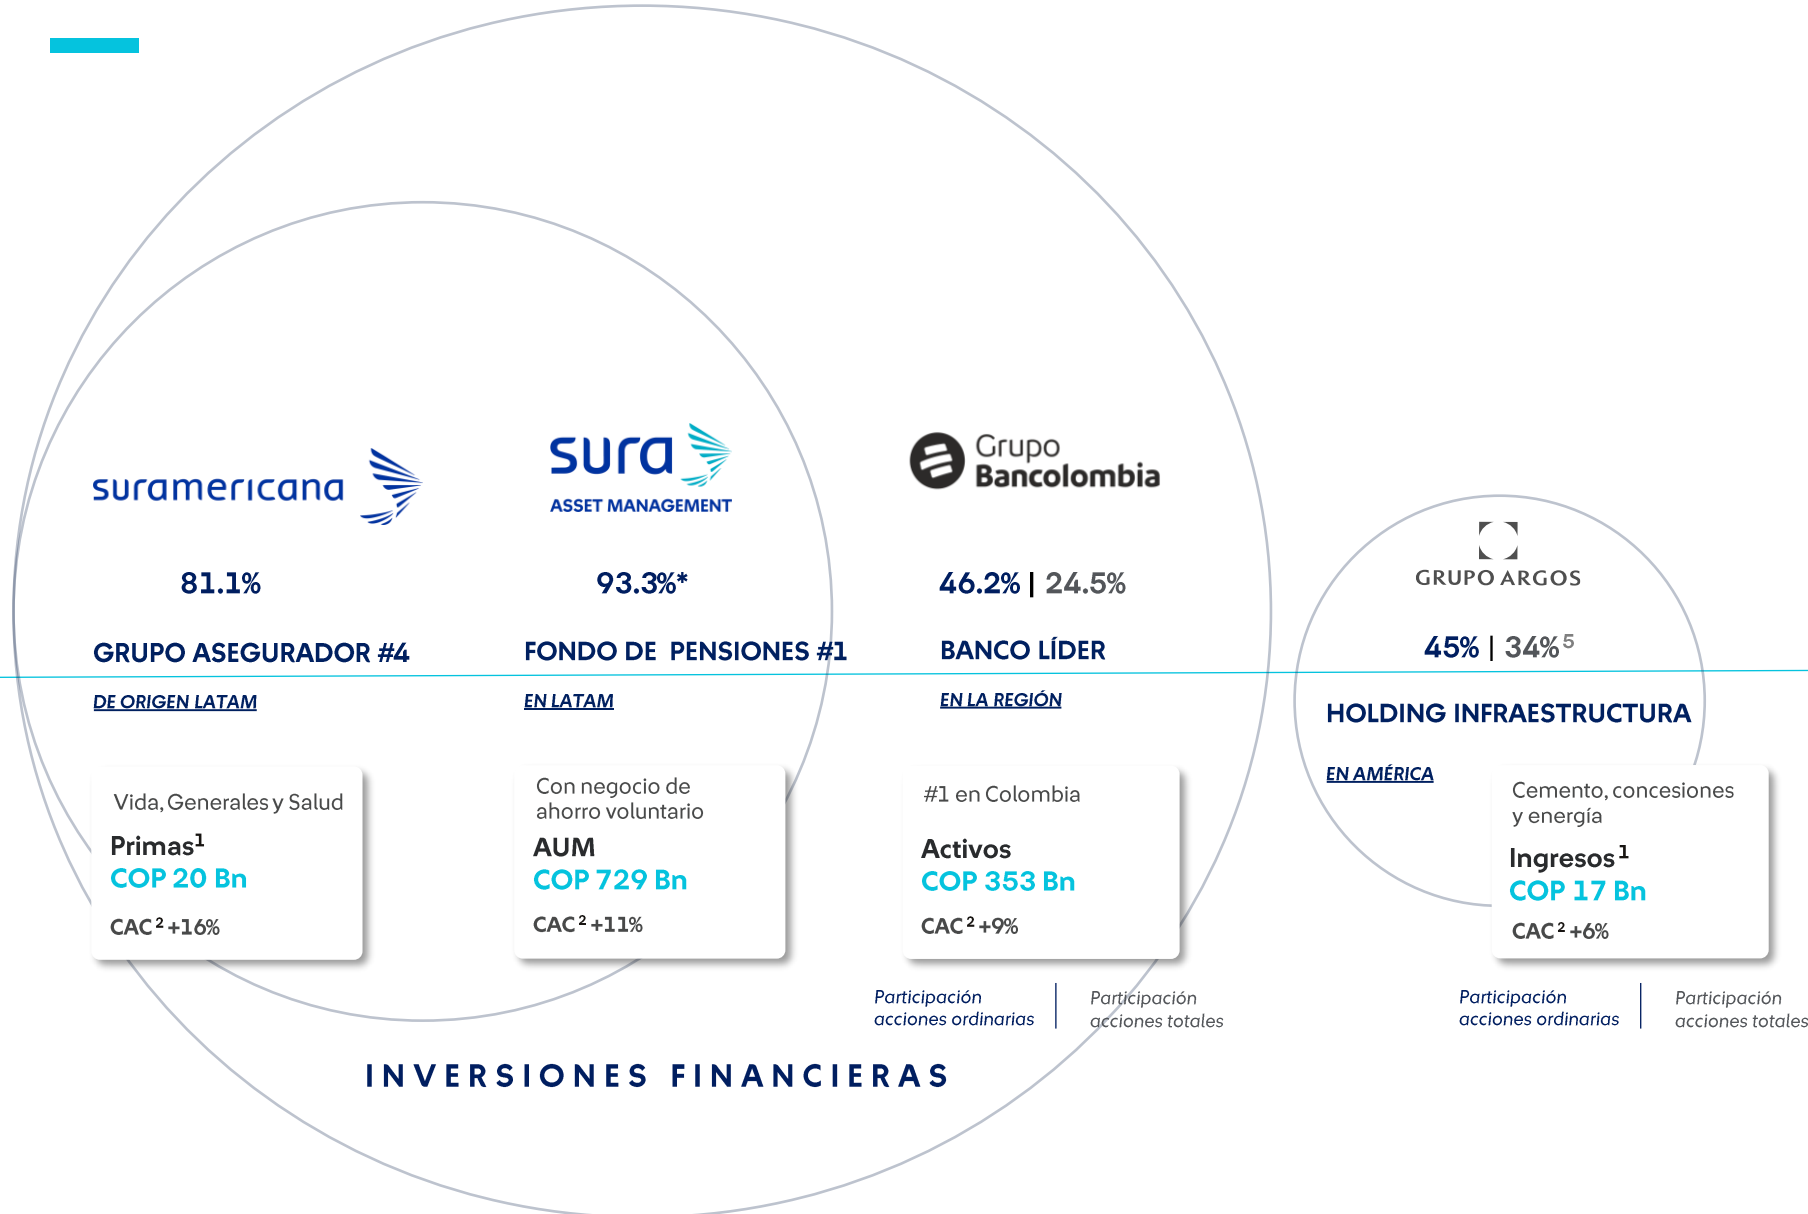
suramericana

81.1%

GRUPO ASEGURADOR #4

DE ORIGEN LATAM

Vida, Generales y Salud

Primas$^1$
COP 20 Bn

CAC$^2$ +16%

sura
ASSET MANAGEMENT

93.3%*

FONDO DE PENSIONES #1

EN LATAM

Con negocio de ahorro voluntario

AUM
COP 729 Bn

CAC$^2$ +11%

Grupo Bancolombia

46.2% | 24.5%

BANCO LÍDER

EN LA REGIÓN

#1 en Colombia

Activos
COP 353 Bn

CAC$^2$ +9%

Participación acciones ordinarias | Participación acciones totales

GRUPO ARGOS

45% | 34%$^5$

HOLDING INFRAESTRUCTURA

EN AMÉRICA

Cemento, concesiones y energía

Ingresos$^1$
COP 17 Bn

CAC$^2$ +6%

Participación acciones ordinarias | Participación acciones totales

INVERSIONES FINANCIERAS